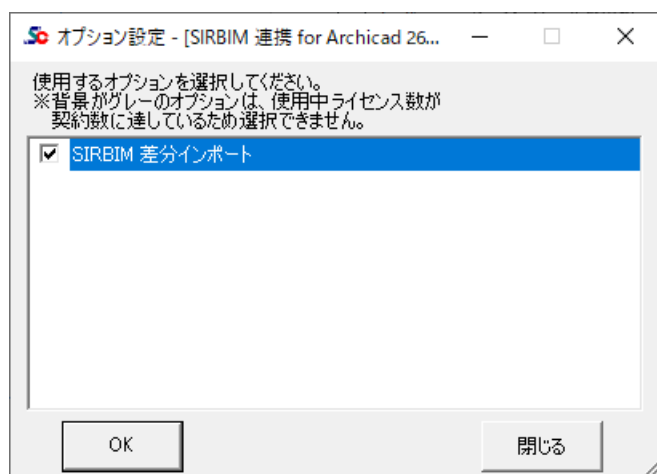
オプション設定 - [SIRBIM 連携 for Archicad 26...

使用するオプションを選択してください。
※背景がグレーのオプションは、使用中ライセンス数が
契約数に達しているため選択できません。

☑ SIRBIM 差分インポート

OK

閉じる